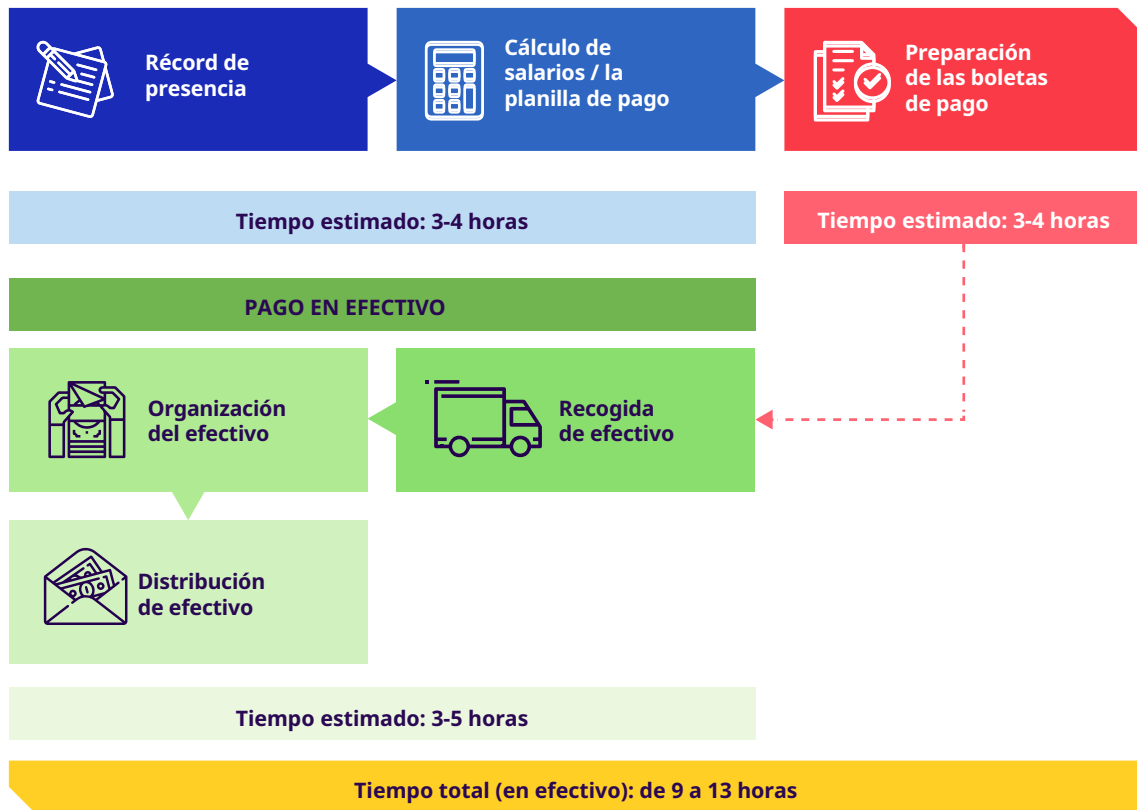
Récord de presencia

Cálculo de salarios / la planilla de pago

Preparación de las boletas de pago

Tiempo estimado: 3-4 horas

Tiempo estimado: 3-4 horas

PAGO EN EFECTIVO

Organización del efectivo

Recogida de efectivo

Distribución de efectivo

Tiempo estimado: 3-5 horas

Tiempo total (en efectivo): de 9 a 13 horas